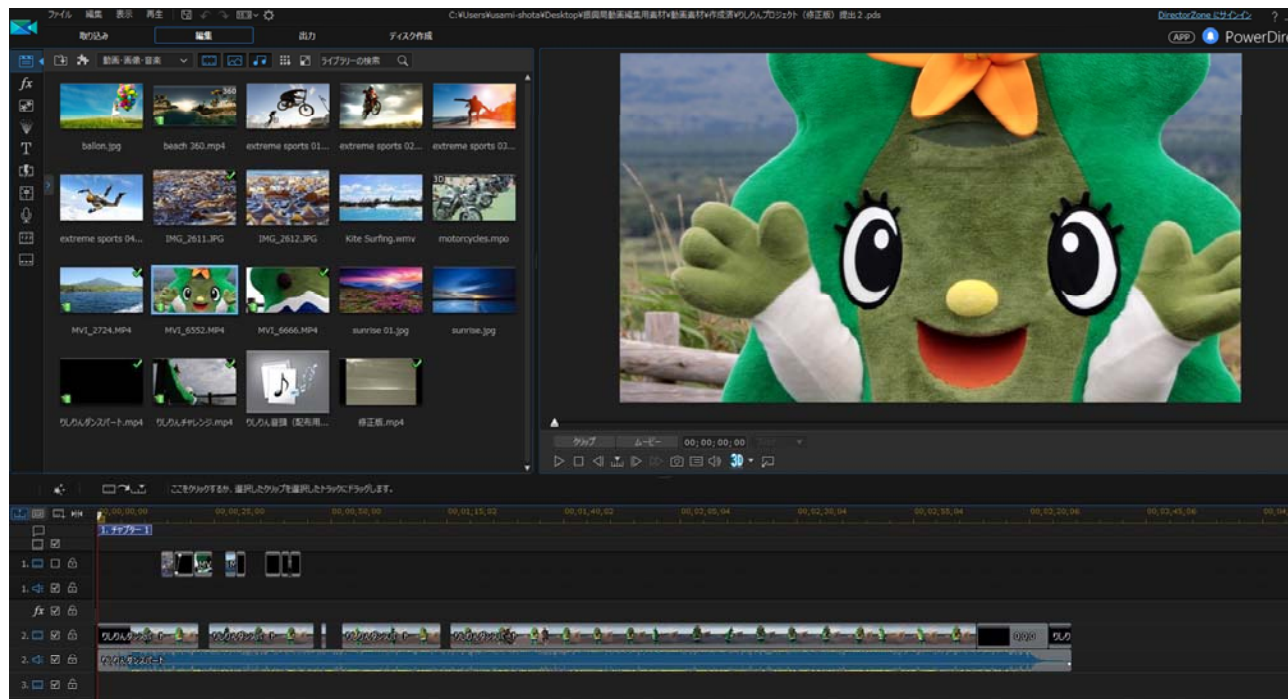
ファイル 編集 表示 再生

C:¥Users¥usami-shota¥Desktop¥鹿島用動画編集用素材¥動画素材¥作成済¥りしりんプロジェクト（修正版）提出２.pds

DirectorZone にサインイン ?

取り込み 編集 出力 ディスク作成

APP PowerDire

動画・画像・音楽 ライブラリーの検索

ballon.jpg beach 360.mp4 extreme sports 01... extreme sports 02... extreme sports 03...

extreme sports 04... IMG_2611.JPG IMG_2612.JPG Kite Surfing.wmv motorcycles.mpo

MVI_2724.MP4 MVI_6552.MP4 MVI_6666.MP4 sunrise 01.jpg sunrise.jpg

りしりんダンスパート.mp4 りしりんチャレンジ.mp4 りしりん音頭（配布用... 修正版.mp4

クリップ ムービー 00;00;00;00

ここをクリックするか、選択したクリップを選択したトラックにドラッグします。

00;00;00;00 00;00;25;00 00;00;50;00 00;01;15;02 00;01;40;02 00;02;05;04 00;02;30;04 00;02;55;04 00;03;20;06 00;03;45;06

1. チャプター 1

1.
1.
fx
2.
2.
3.

りしりんダンスパート

りしりん